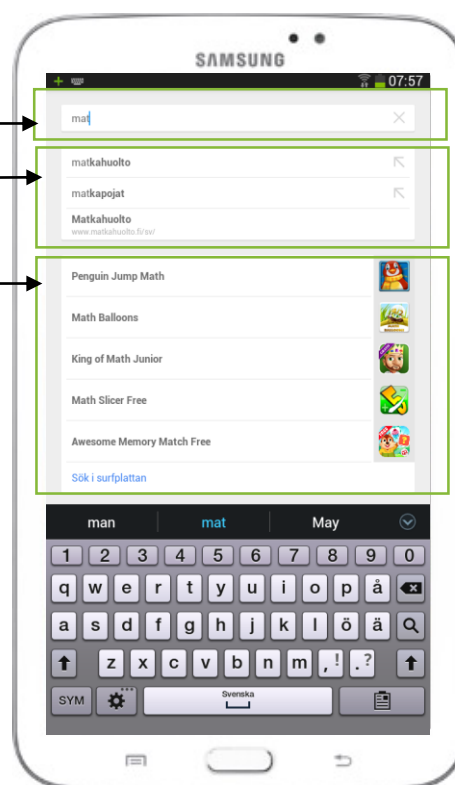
SAMSUNG

07:57

mat

matkahuolto

matkapojat

Matkahuolto
www.matkahuolto.fi/sv/

Penguin Jump Math

Math Balloons

King of Math Junior

Math Slicer Free

Awesome Memory Match Free

Sök i surfplattan

man mat May

1 2 3 4 5 6 7 8 9 0

q w e r t y u i o p å

a s d f g h j k l ö ä

z x c v b n m , ! . ?

SYM Svenska